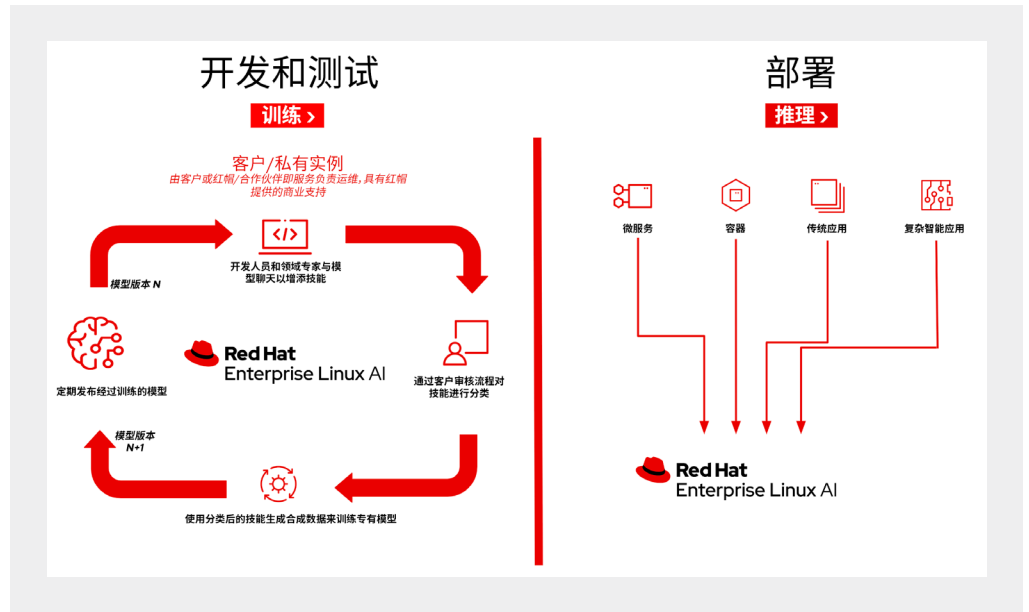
开发和测试

训练 >

客户/私有实例

由客户或红帽/合作伙伴即服务负责运维，具有红帽提供的商业支持

开发人员和领域专家与模型聊天以增添技能

模型版本 N

定期发布经过训练的模型

Red Hat
Enterprise Linux AI

通过客户审核流程对技能进行分类

模型版本 N+1

使用分类后的技能生成合成数据来训练专有模型

部署

推理 >

微服务

容器

传统应用

复杂智能应用

Red Hat
Enterprise Linux AI